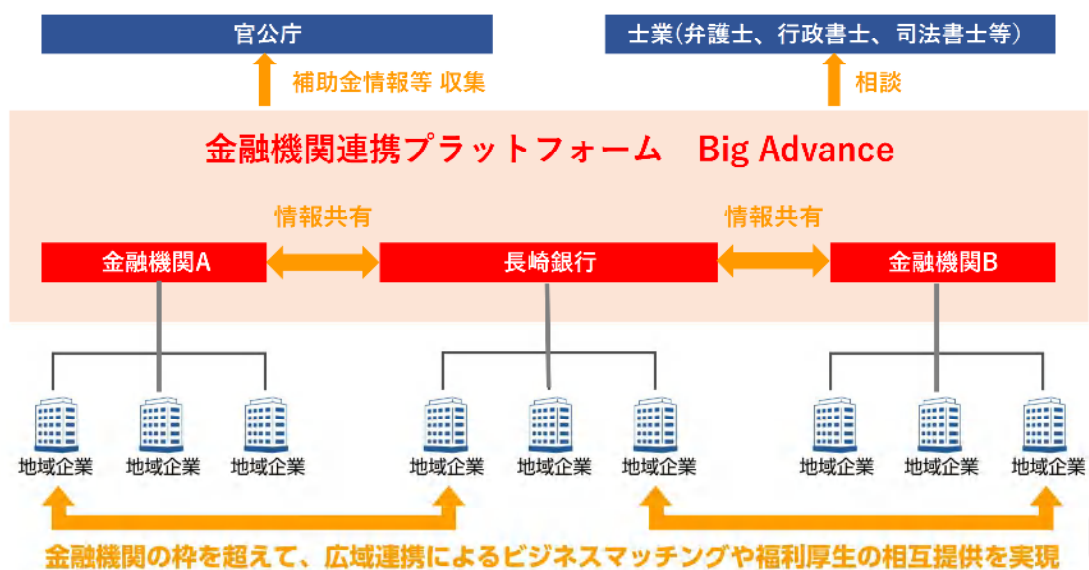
官公庁

士業（弁護士、行政書士、司法書士等）

補助金情報等 収集

相談

金融機関連携プラットフォーム　Big Advance

情報共有

情報共有

金融機関A

長崎銀行

金融機関B

地域企業　地域企業　地域企業　地域企業　地域企業　地域企業　地域企業　地域企業　地域企業

金融機関の枠を超えて、広域連携によるビジネスマッチングや福利厚生の相互提供を実現